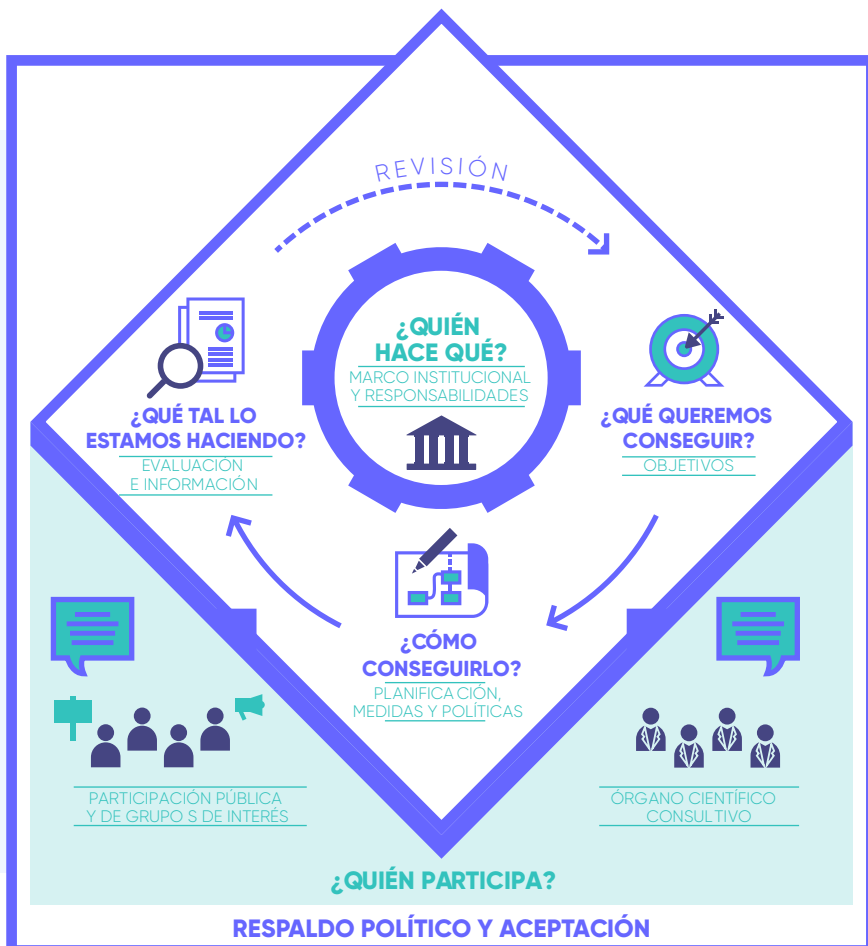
REVISIÓN

¿QUIÉN HACE QUÉ?
MARCO INSTITUCIONAL Y RESPONSABILIDADES

¿QUÉ TAL LO ESTAMOS HACIENDO?
EVALUACIÓN E INFORMACIÓN

¿QUÉ QUEREMOS CONSEGUIR?
OBJETIVOS

¿CÓMO CONSEGUIRLO?
PLANIFICACIÓN, MEDIDAS Y POLÍTICAS

PARTICIPACIÓN PÚBLICA Y DE GRUPO S DE INTERÉS

ÓRGANO CIENTÍFICO CONSULTIVO

¿QUIÉN PARTICIPA?

RESPALDO POLÍTICO Y ACEPTACIÓN